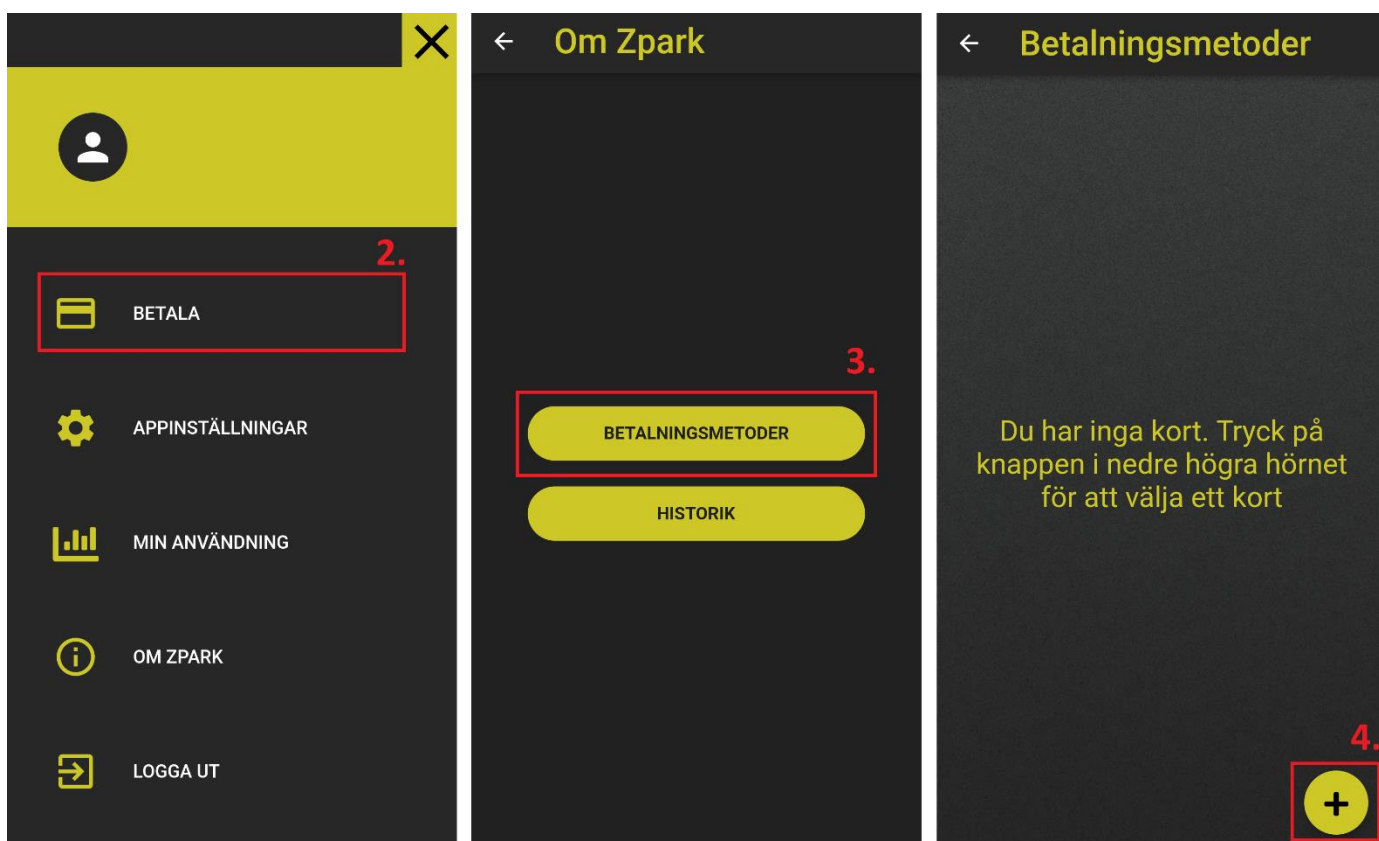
2.

BETALA

APPINSTÄLLNINGAR

MIN ANVÄNDNING

OM ZPARK

LOGGA UT

Om Zpark

3.

BETALNINGSMETODER

HISTORIK

Betalningsmetoder

Du har inga kort. Tryck på knappen i nedre högra hörnet för att välja ett kort

4.

+